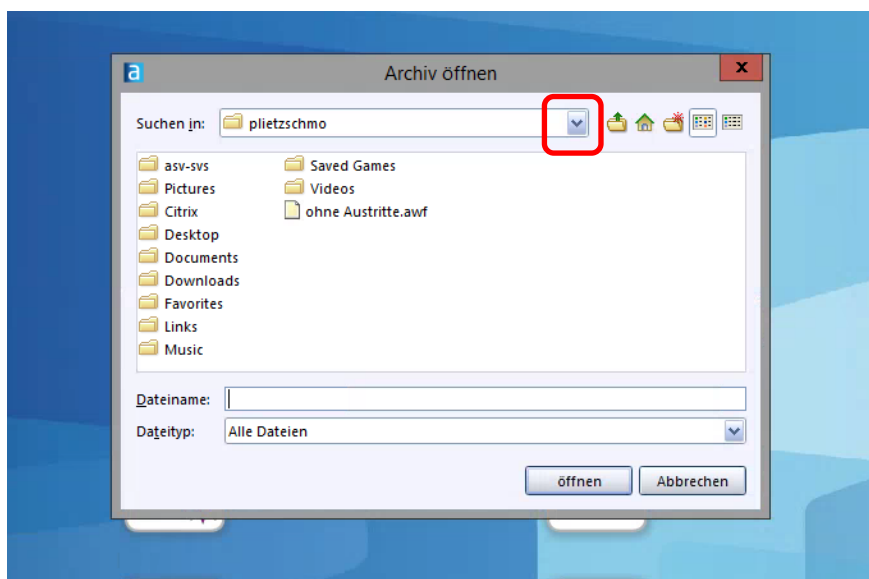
Archiv öffnen

Suchen in: plietzschmo

asv-svs
Pictures
Citrix
Desktop
Documents
Downloads
Favorites
Links
Music
Saved Games
Videos
ohne Austritte.awf

Dateiname:
Dateityp: Alle Dateien

öffnen
Abbrechen